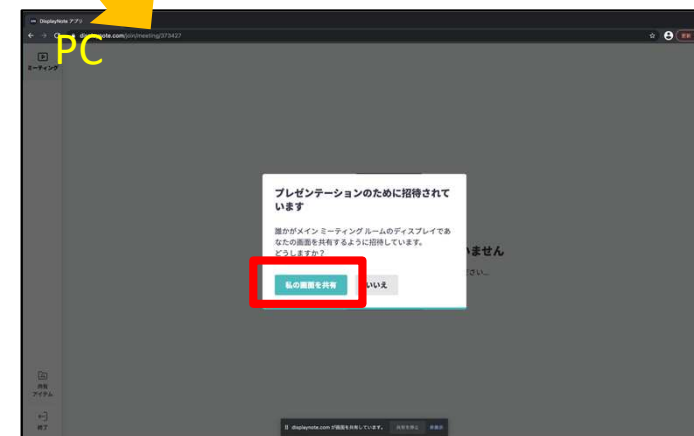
DisplayNote アプリ

PC

displaynote.com/join/meeting/373427

更新

ミーティング

プレゼンテーションのために招待されています

誰かがメイン ミーティング ルームのディスプレイであなたの画面を共有するように招待しています。どうしますか？

私の画面を共有

いいえ

ません

さい。

共有アイテム

終了

displaynote.com が画面を共有しています。 共有を停止 非表示